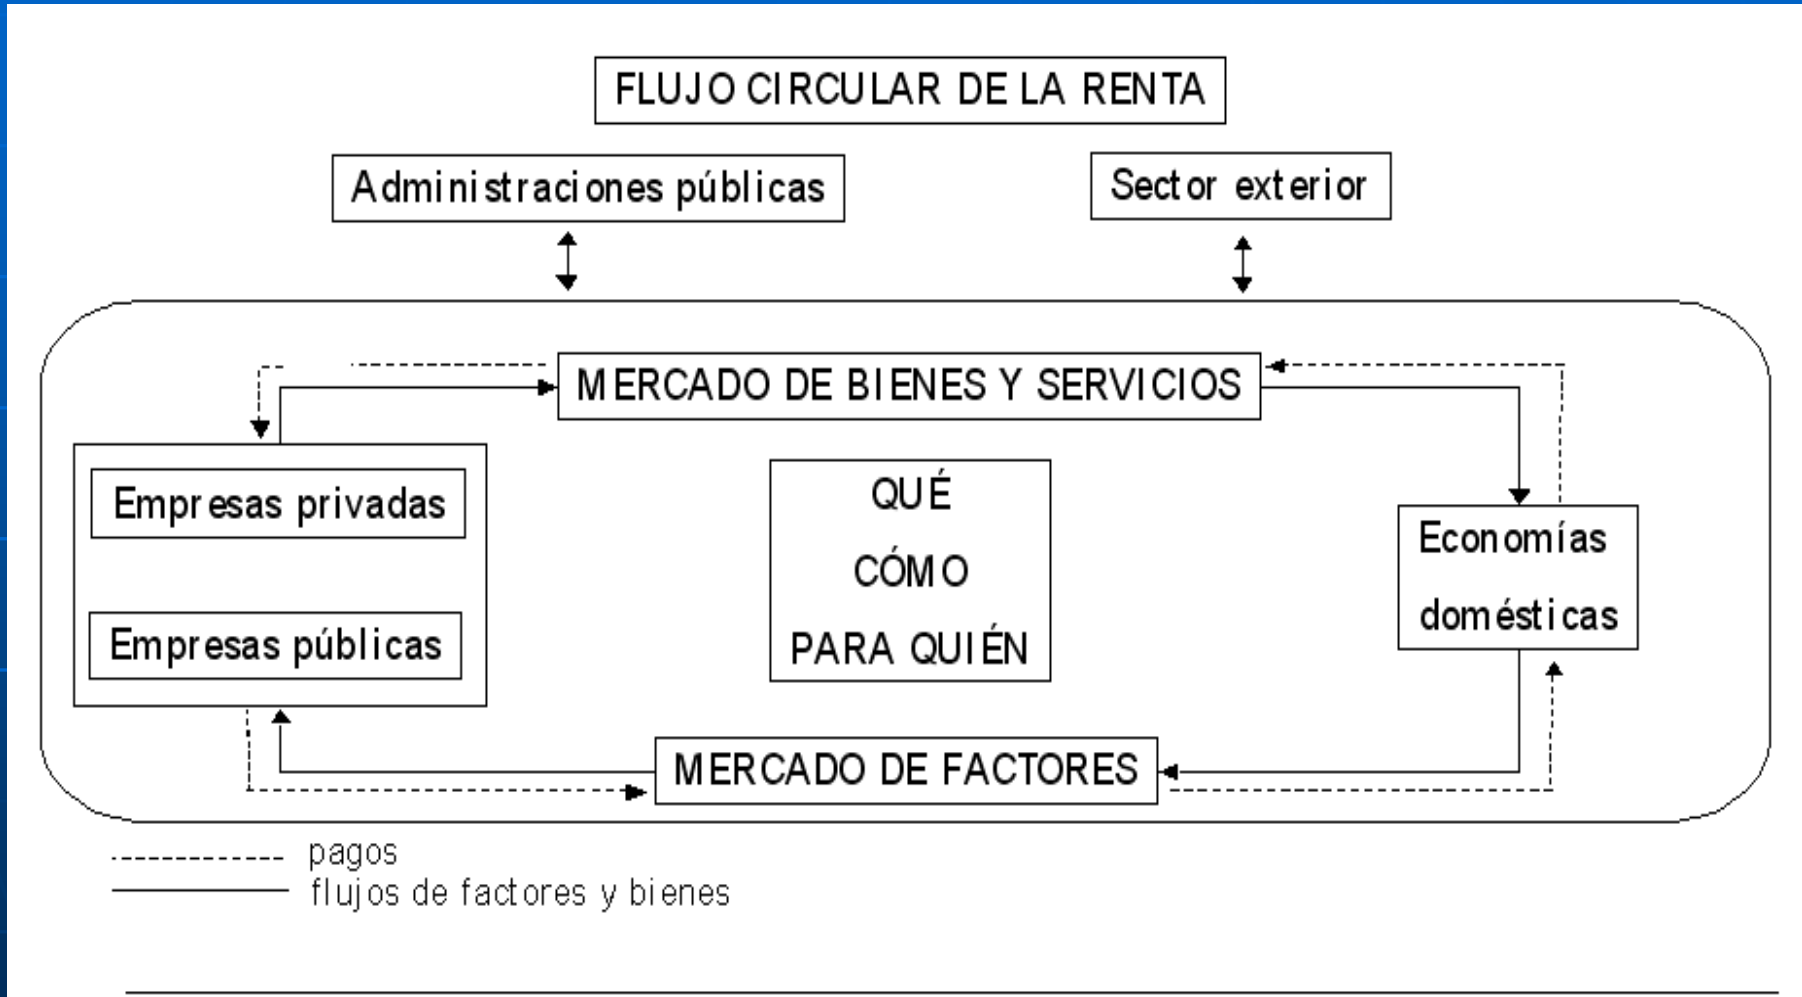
FLUJO CIRCULAR DE LA RENTA

Administraciones públicas

Sector exterior

MERCADO DE BIENES Y SERVICIOS

Empresas privadas

Empresas públicas

QUÉ

CÓMO

PARA QUIÉN

Economías domésticas

MERCADO DE FACTORES

pagos

flujos de factores y bienes